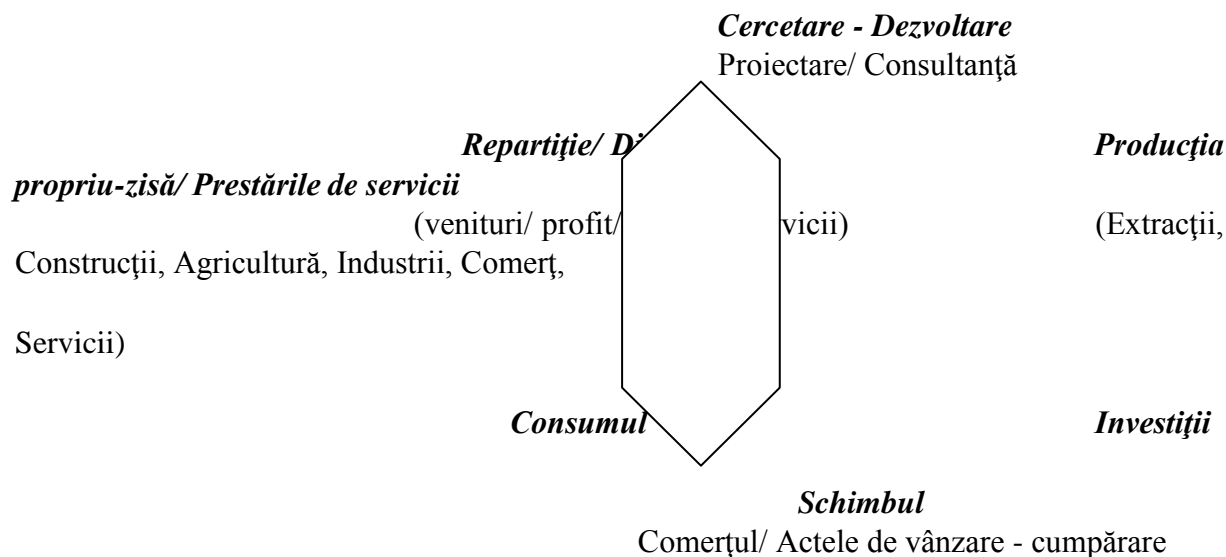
Cercetare - Dezvoltare
Proiectare/ Consultanţă

Repartiţie/ Di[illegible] Producţia propriu-zisă/ Prestările de servicii

(venituri/ profit/ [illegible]vicii) (Extracţii, Construcţii, Agricultură, Industrii, Comerţ, Servicii)

Consumul Investiţii

Schimbul
Comerţul/ Actele de vânzare - cumpărare